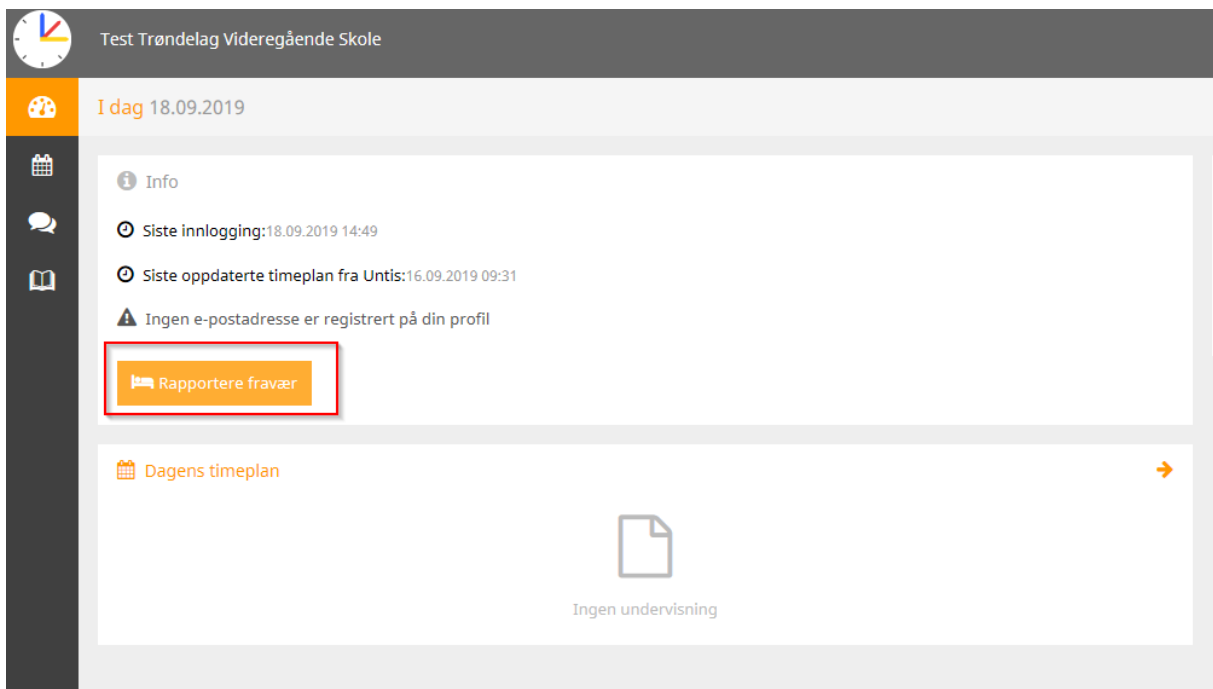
Test Trøndelag Videregående Skole

I dag 18.09.2019

Info

Siste innlogging:18.09.2019 14:49

Siste oppdaterte timeplan fra Untis:16.09.2019 09:31

Ingen e-postadresse er registrert på din profil

Rapportere fravær

Dagens timeplan

Ingen undervisning